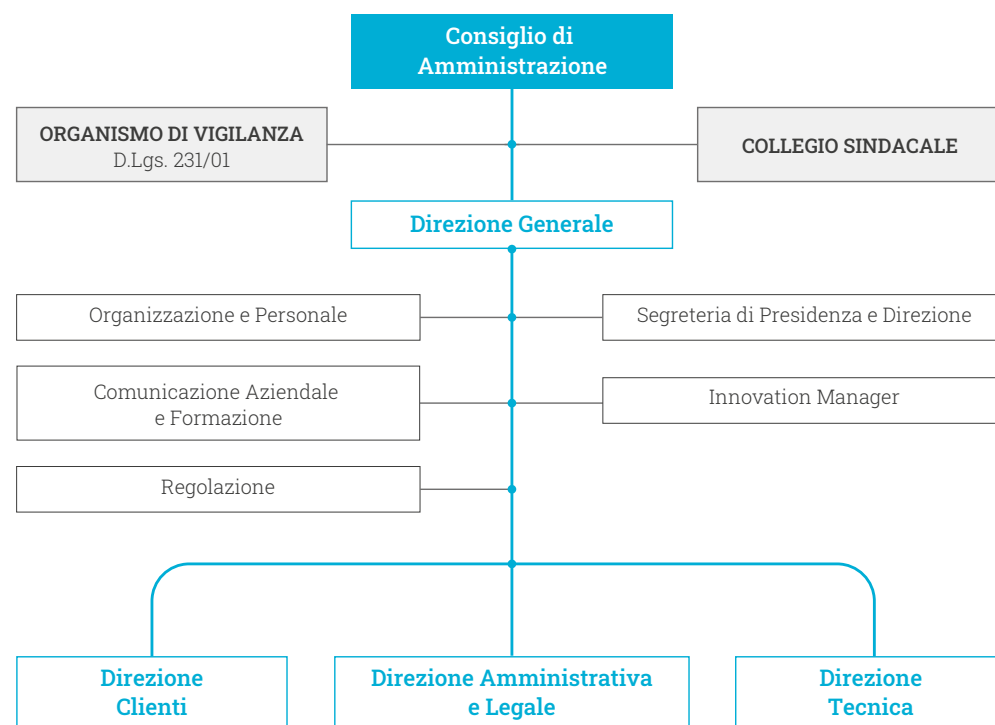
Consiglio di Amministrazione

ORGANISMO DI VIGILANZA
D.Lgs. 231/01

COLLEGIO SINDACALE

Direzione Generale

Organizzazione e Personale

Segreteria di Presidenza e Direzione

Comunicazione Aziendale e Formazione

Innovation Manager

Regolazione

Direzione Clienti

Direzione Amministrativa e Legale

Direzione Tecnica